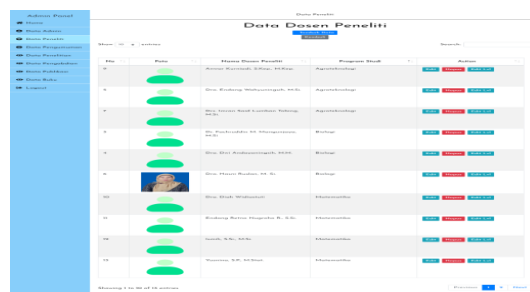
Admin Panel

Home

Data Admin

Data Peneliti

Data Pengusulan

Data Penelitian

Data Pengabdian

Data Publikasi

Data Buku

Logout

Data Peneliti

Data Dosen Peneliti

Tambah Data

Refresh

Show 10 entries

Search:

| No | Foto | Nama Dosen Peneliti | Program Studi | Action |
|---|---|---|---|---|
| 1 | | Anwar Kurniadi, S.Kom., M.Kom. | Agroteknologi | Detail Hapus Edit |
| 2 | | Dra. Endang Wahyuningsih, M.Si. | Agroteknologi | Detail Hapus Edit |
| 3 | | Drs. Imam Sarif Lumban Tobing, M.Si. | Agroteknologi | Detail Hapus Edit |
| 4 | | Dr. Fachrudin M. Mangunjaya, M.Si. | Biologi | Detail Hapus Edit |
| 5 | | Dra. Dini Andriyaningsih, M.Si. | Biologi | Detail Hapus Edit |
| 6 | | Dra. Harun Rashmi, M. Si. | Biologi | Detail Hapus Edit |
| 10 | | Drs. Rizki Widiastuti | Matematika | Detail Hapus Edit |
| 11 | | Endang Retno Nugroho R., S.Si. | Matematika | Detail Hapus Edit |
| 14 | | Ismik, S.Si., M.Si. | Matematika | Detail Hapus Edit |
| 15 | | Tasnim, S.E, M.Stat. | Matematika | Detail Hapus Edit |

Showing 1 to 10 of 14 entries

Previous 1 2 Next